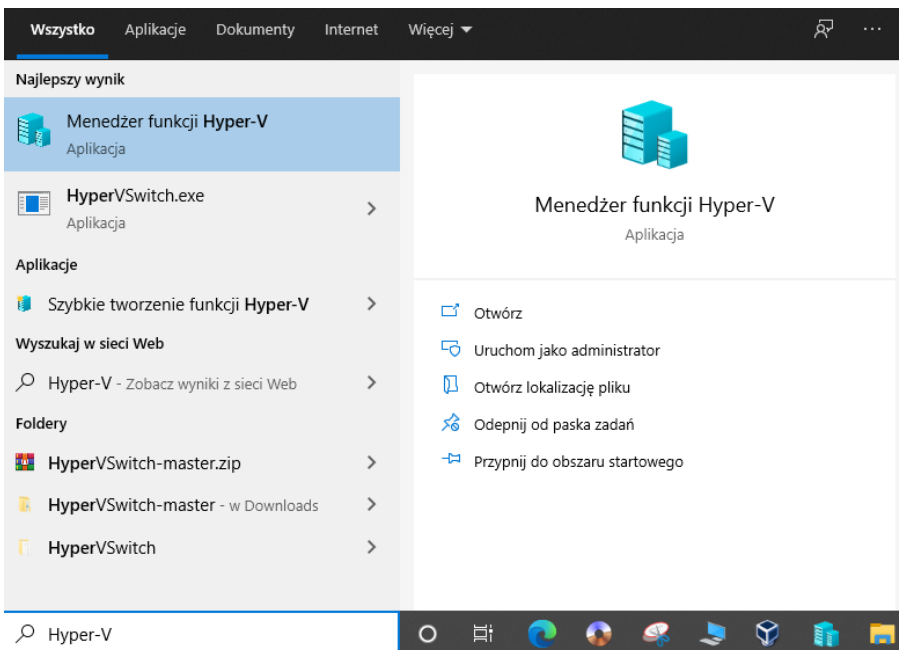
Wszystko Aplikacje Dokumenty Internet Więcej ▾

Najlepszy wynik

Menedżer funkcji Hyper-V
Aplikacja

HyperVSwitch.exe
Aplikacja

Aplikacje

Szybkie tworzenie funkcji Hyper-V

Wyszukaj w sieci Web

Hyper-V - Zobacz wyniki z sieci Web

Foldery

HyperVSwitch-master.zip

HyperVSwitch-master - w Downloads

HyperVSwitch

Menedżer funkcji Hyper-V
Aplikacja

Otwórz
Uruchom jako administrator
Otwórz lokalizację pliku
Odepnij od paska zadań
Przypnij do obszaru startowego

Hyper-V